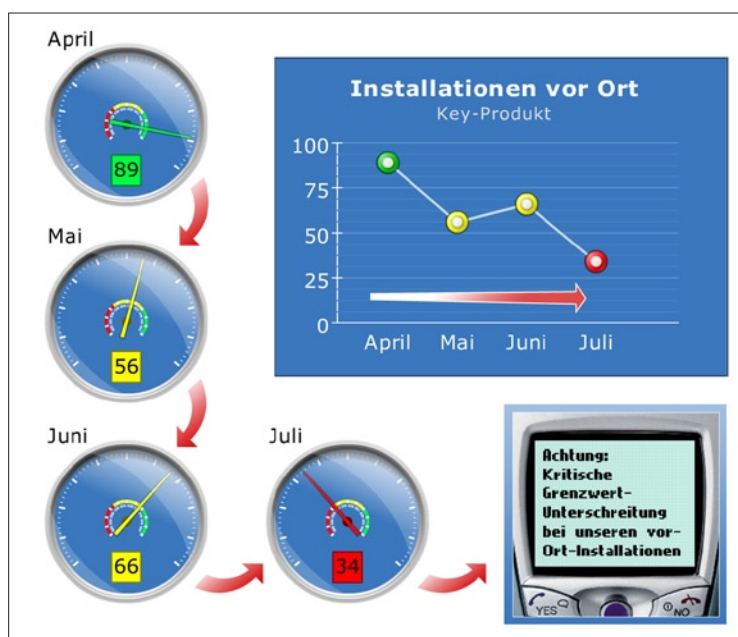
April

89

Mai

56

Juni

66

Juli

34

Installationen vor Ort
Key-Produkt

100
75
50
25
0

April Mai Juni Juli

Achtung: Kritische Grenzwert-Unterschreitung bei unseren vor-Ort-Installationen

YES
NO